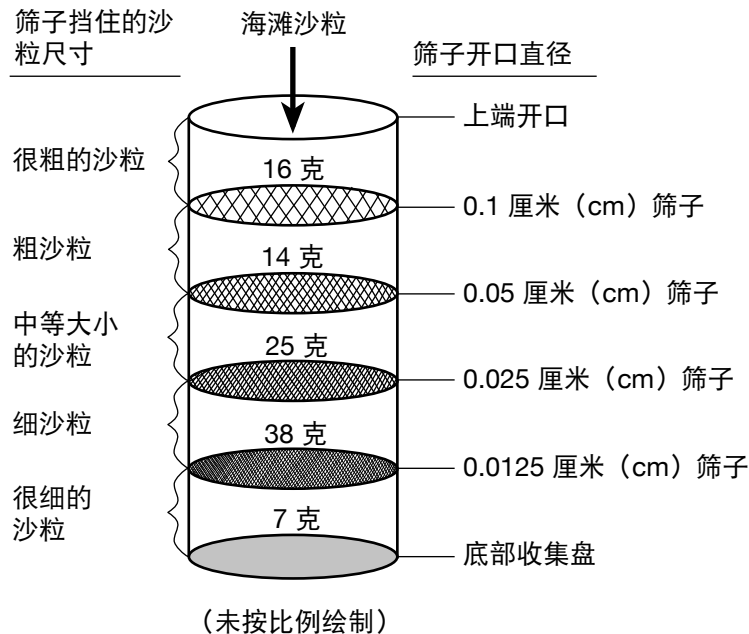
筛子挡住的沙粒尺寸

海滩沙粒

筛子开口直径

上端开口

很粗的沙粒

16 克

0.1 厘米（cm）筛子

粗沙粒

14 克

0.05 厘米（cm）筛子

中等大小的沙粒

25 克

0.025 厘米（cm）筛子

细沙粒

38 克

0.0125 厘米（cm）筛子

很细的沙粒

7 克

底部收集盘

（未按比例绘制）